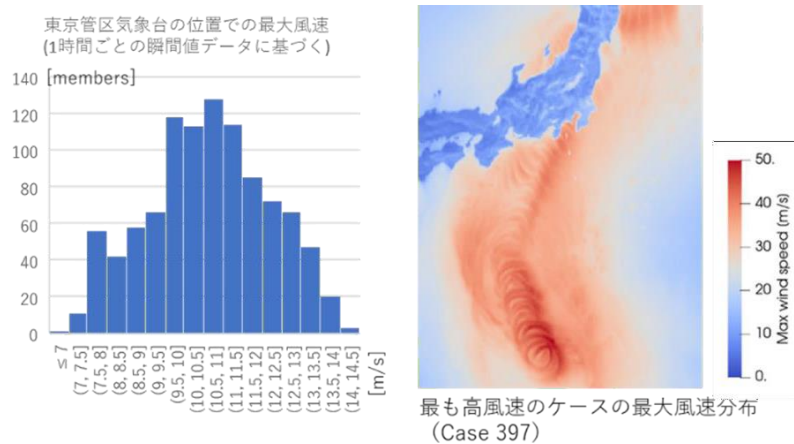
東京管区気象台の位置での最大風速
(1時間ごとの瞬間値データに基づく)

[members]

140
120
100
80
60
40
20
0

≤ 7
(7, 7.5]
(7.5, 8]
(8, 8.5]
(8.5, 9]
(9, 9.5]
(9.5, 10]
(10, 10.5]
(10.5, 11]
(11, 11.5]
(11.5, 12]
(12, 12.5]
(12.5, 13]
(13, 13.5]
(13.5, 14]
(14, 14.5]
[m/s]

50.
40
30
20
10
0.
Max wind speed (m/s)

最も高風速のケースの最大風速分布
(Case 397)